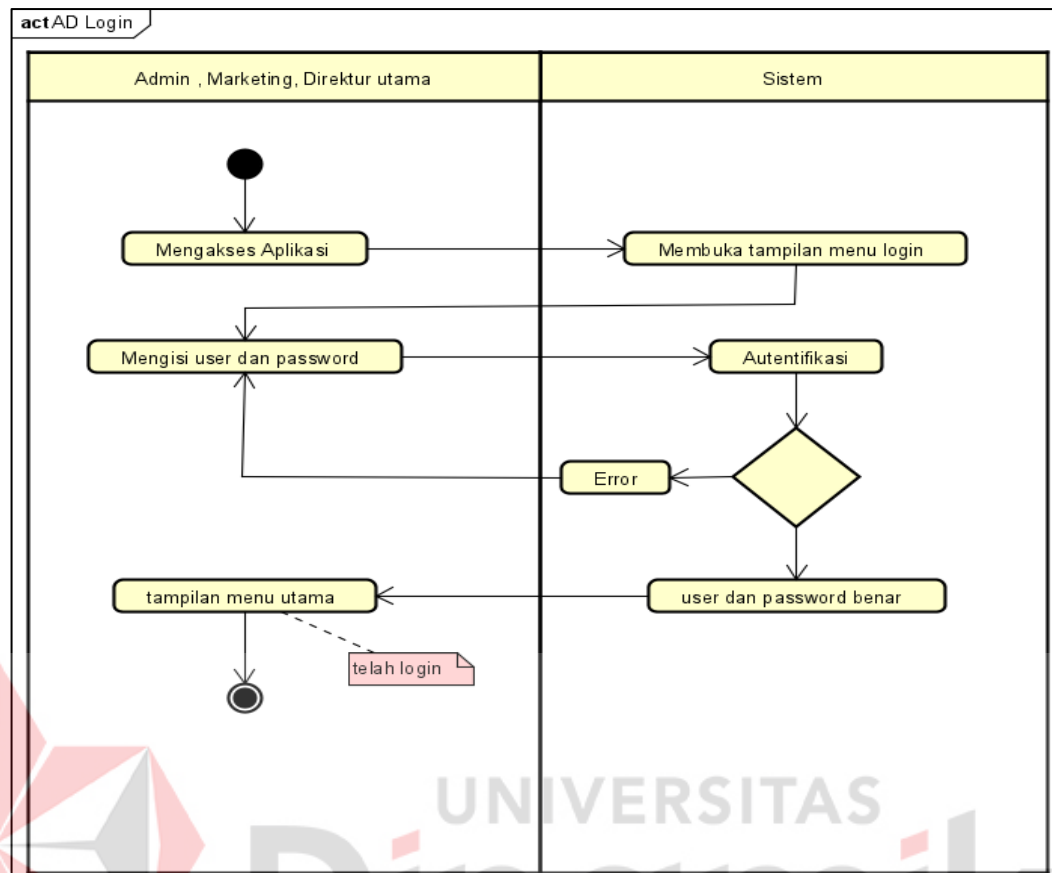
act AD Login

Admin , Marketing, Direktur utama

Sistem

Mengakses Aplikasi

Membuka tampilan menu login

Mengisi user dan password

Autentifikasi

Error

tampilan menu utama

user dan password benar

telah login

UNIVERSITAS

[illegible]